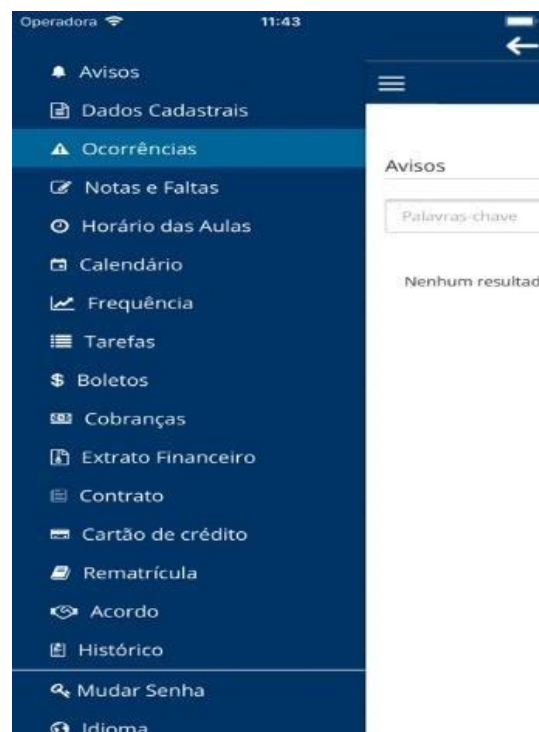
Operadora 11:43

Avisos
Dados Cadastrais
Ocorrências
Notas e Faltas
Horário das Aulas
Calendário
Frequência
Tarefas
Boletos
Cobranças
Extrato Financeiro
Contrato
Cartão de crédito
Rematrícula
Acordo
Histórico
Mudar Senha
Idioma

Avisos
Palavras-chave
Nenhum resultad